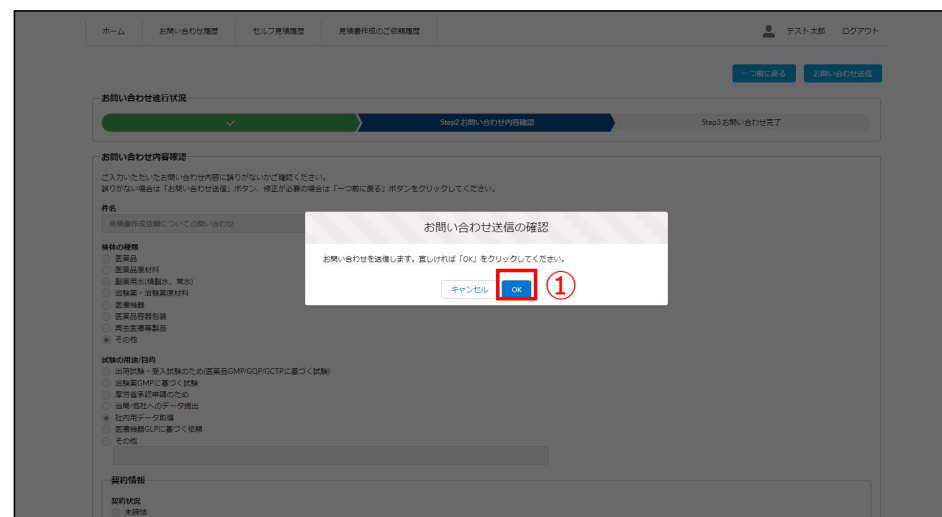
ホーム　お問い合わせ履歴　セルフ見積履歴　見積書作成のご依頼履歴　テスト太郎　ログアウト

一つ前に戻る　お問い合わせ送信

お問い合わせ進行状況

Step2 お問い合わせ内容確認　Step3 お問い合わせ完了

お問い合わせ内容確認

ご入力いただいたお問い合わせ内容に誤りがないかご確認ください。
誤りがない場合は「お問い合わせ送信」ボタン、修正が必要の場合は「一つ前に戻る」ボタンをクリックしてください。

件名
見積書作成依頼についての問い合わせ

検体の種類
医薬品
医薬品原材料
製薬用水(精製水、常水)
治験薬・治験薬原材料
医療機器
医薬品容器包装
再生医療等製品
その他

試験の用途/目的
出荷試験・受入試験のため(医薬品GMP/GQP/GCTPに基づく試験)
治験薬GMPに基づく試験
厚労省承認申請のため
出荷/他社へのデータ提出
社内用データ取得
医療機器GLPに基づく依頼
その他

契約情報
契約状況
未締結

お問い合わせ送信の確認

お問い合わせを送信します。宜しければ「OK」をクリックしてください。

キャンセル　OK

①